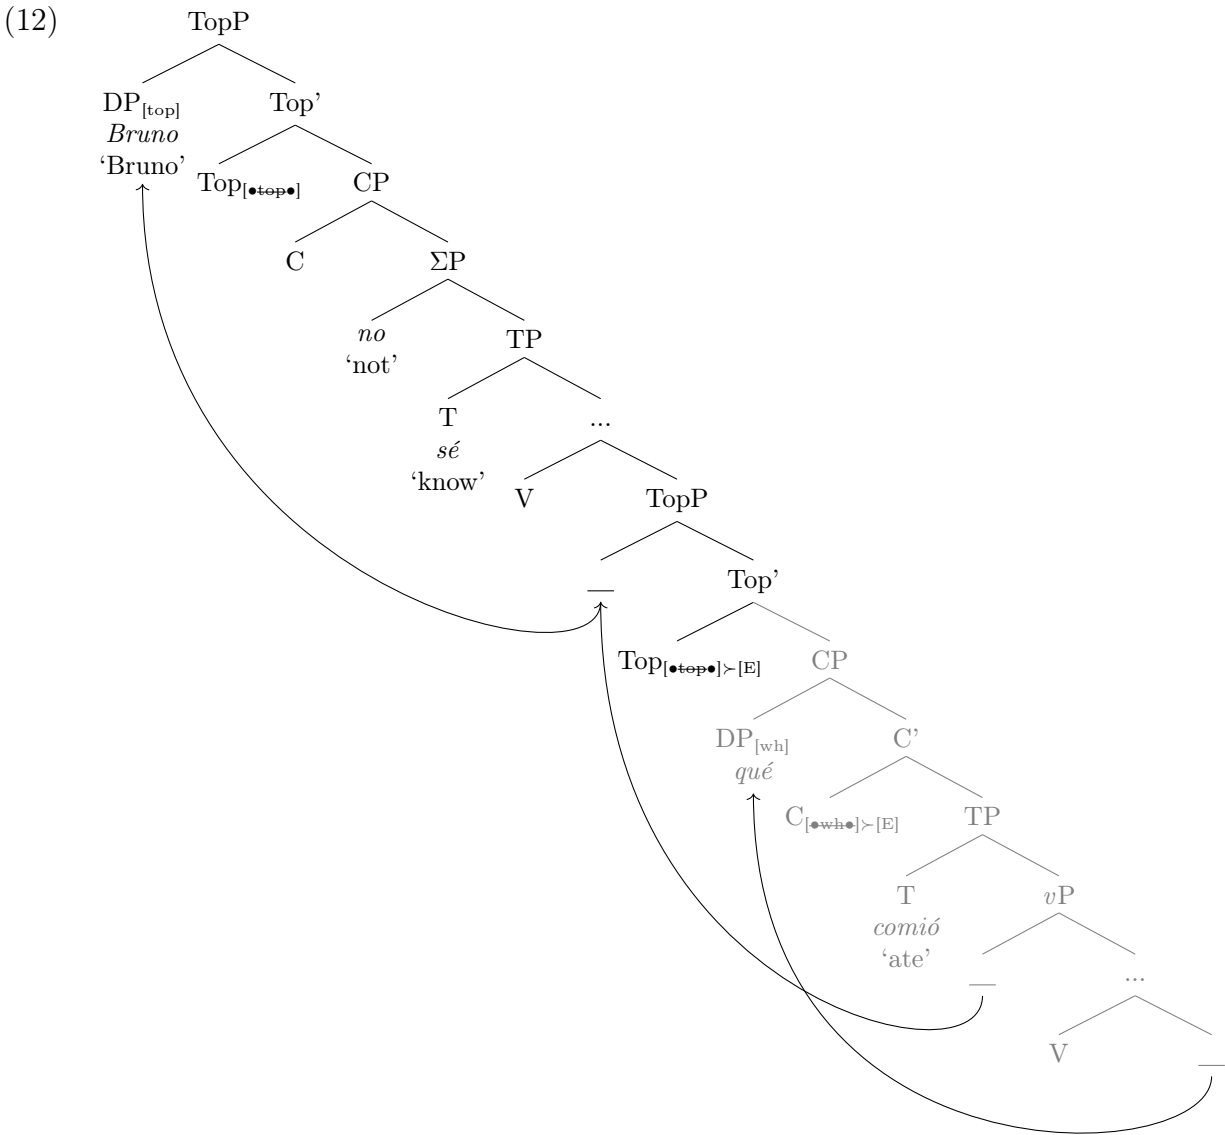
(12)

TopP

$DP_{[top]}$ *Bruno* 'Bruno'

Top'

$Top_{[\bullet \sout{top} \bullet]}$

CP

C

ΣP

*no* 'not'

TP

T *sé* 'know'

...

V

TopP

—

Top'

$Top_{[\bullet \sout{top} \bullet] \succ [E]}$

CP

$DP_{[wh]}$ *qué*

C'

$C_{[\bullet \sout{wh} \bullet] \succ [E]}$

TP

T *comió* 'ate'

*v*P

—

...

V

—